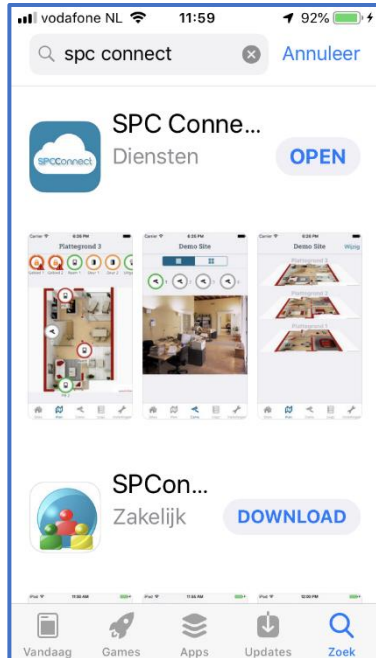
vodafone NL 11:59 92%

spc connect

Annuleer

SPCConnect

SPC Conne...

Diensten

OPEN

Plattegrond 3

Demo Site

Demo Site

Wijzig

Plattegrond 3

Plattegrond 2

Plattegrond 1

SPCon...

Zakelijk

DOWNLOAD

Vandaag

Games

Apps

Updates

Zoek